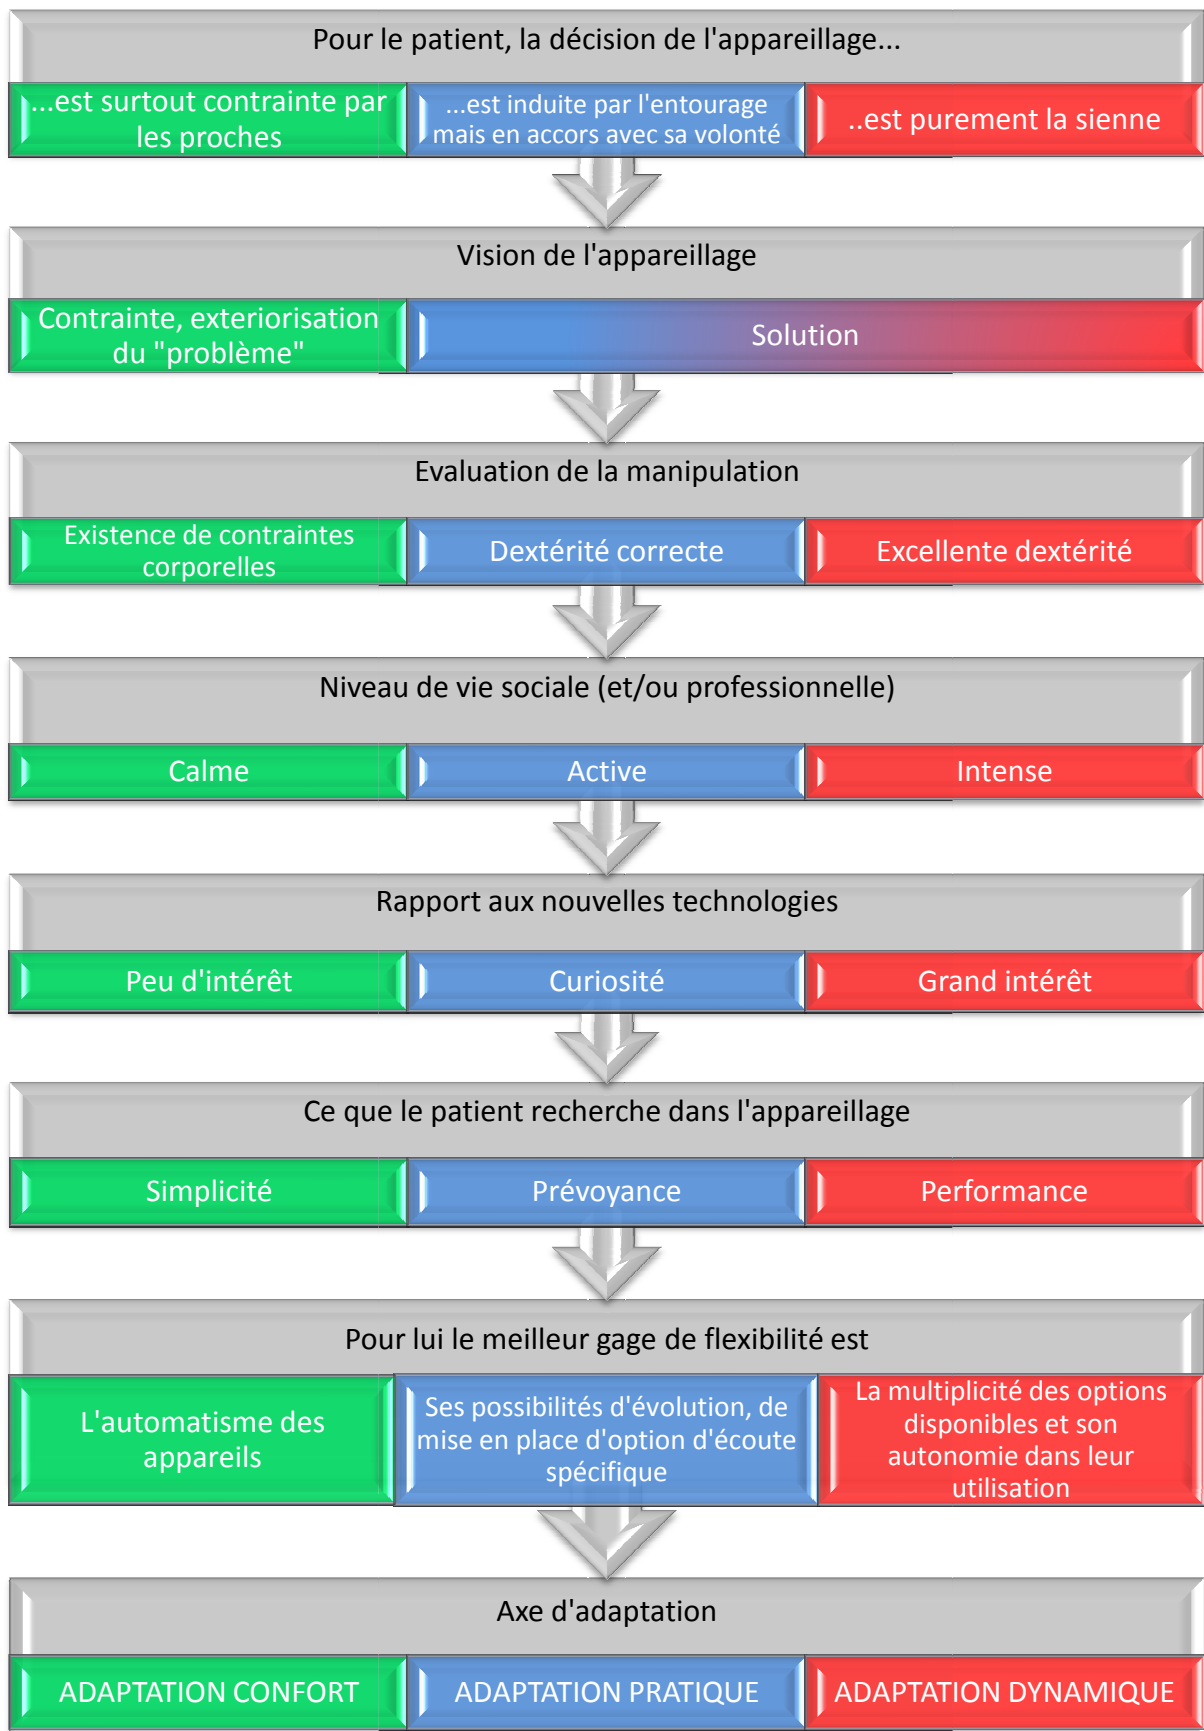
Pour le patient, la décision de l'appareillage...

...est surtout contrainte par les proches

...est induite par l'entourage mais en accors avec sa volonté

..est purement la sienne

Vision de l'appareillage

Contrainte, exteriorisation du "problème"

Solution

Evaluation de la manipulation

Existence de contraintes corporelles

Dextérité correcte

Excellente dextérité

Niveau de vie sociale (et/ou professionnelle)

Calme

Active

Intense

Rapport aux nouvelles technologies

Peu d'intérêt

Curiosité

Grand intérêt

Ce que le patient recherche dans l'appareillage

Simplicité

Prévoyance

Performance

Pour lui le meilleur gage de flexibilité est

L'automatisme des appareils

Ses possibilités d'évolution, de mise en place d'option d'écoute spécifique

La multiplicité des options disponibles et son autonomie dans leur utilisation

Axe d'adaptation

ADAPTATION CONFORT

ADAPTATION PRATIQUE

ADAPTATION DYNAMIQUE